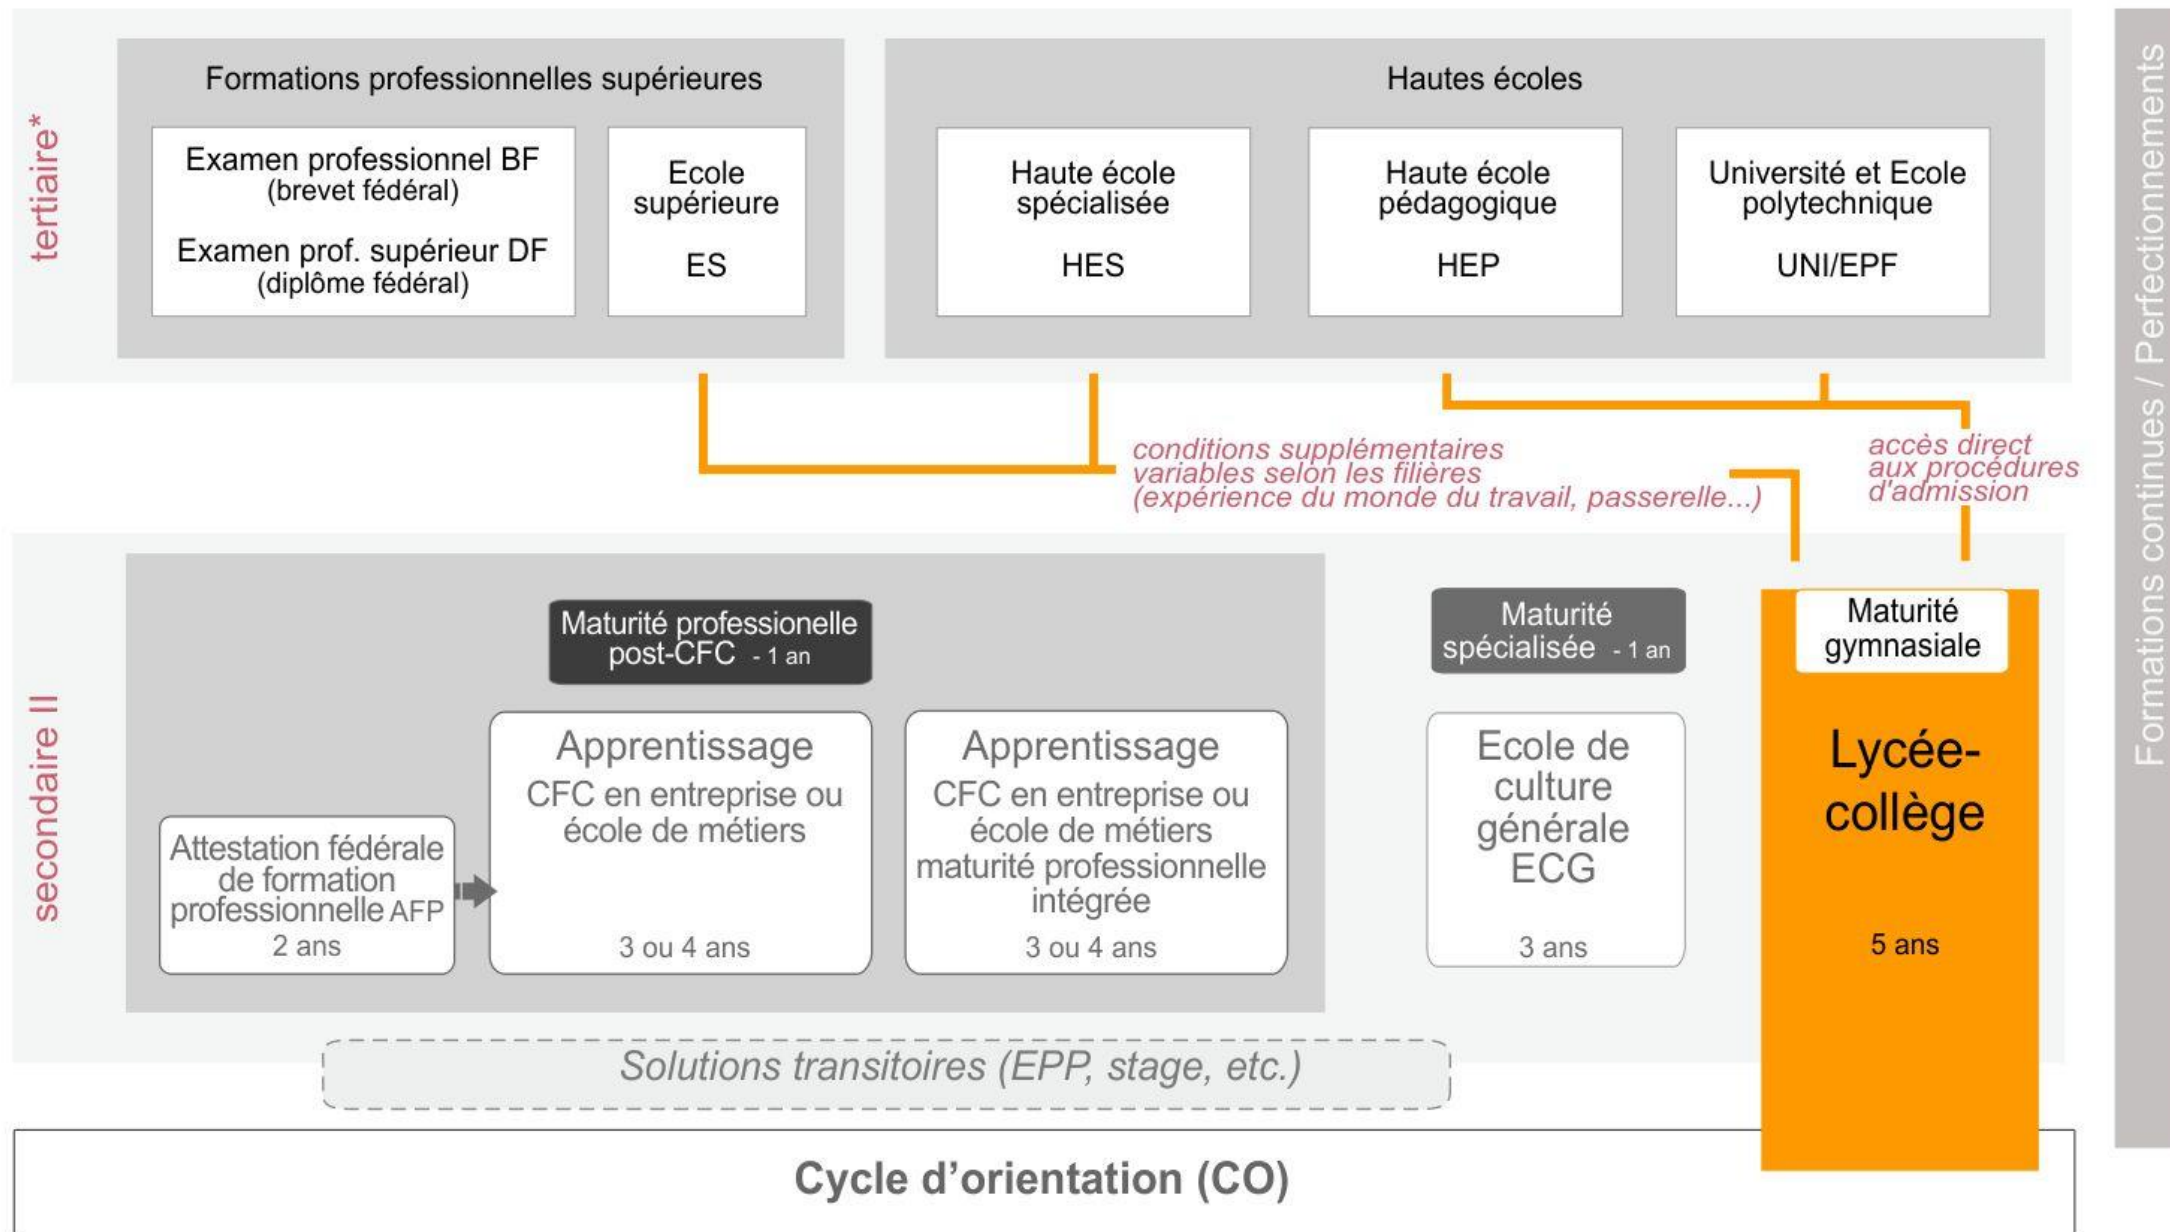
tertiaire*

Formations professionnelles supérieures

Examen professionnel BF
(brevet fédéral)

Examen prof. supérieur DF
(diplôme fédéral)

Ecole supérieure

ES

Hautes écoles

Haute école spécialisée

HES

Haute école pédagogique

HEP

Université et Ecole polytechnique

UNI/EPF

conditions supplémentaires variables selon les filières (expérience du monde du travail, passerelle...)

accès direct aux procédures d'admission

secondaire II

Maturité professionnelle post-CFC - 1 an

Maturité spécialisée - 1 an

Maturité gymnasiale

Attestation fédérale de formation professionnelle AFP
2 ans

Apprentissage
CFC en entreprise ou école de métiers
3 ou 4 ans

Apprentissage
CFC en entreprise ou école de métiers maturité professionnelle intégrée
3 ou 4 ans

Ecole de culture générale ECG
3 ans

Lycée-collège
5 ans

Solutions transitoires (EPP, stage, etc.)

Cycle d'orientation (CO)

Formations continues / Perfectionnements